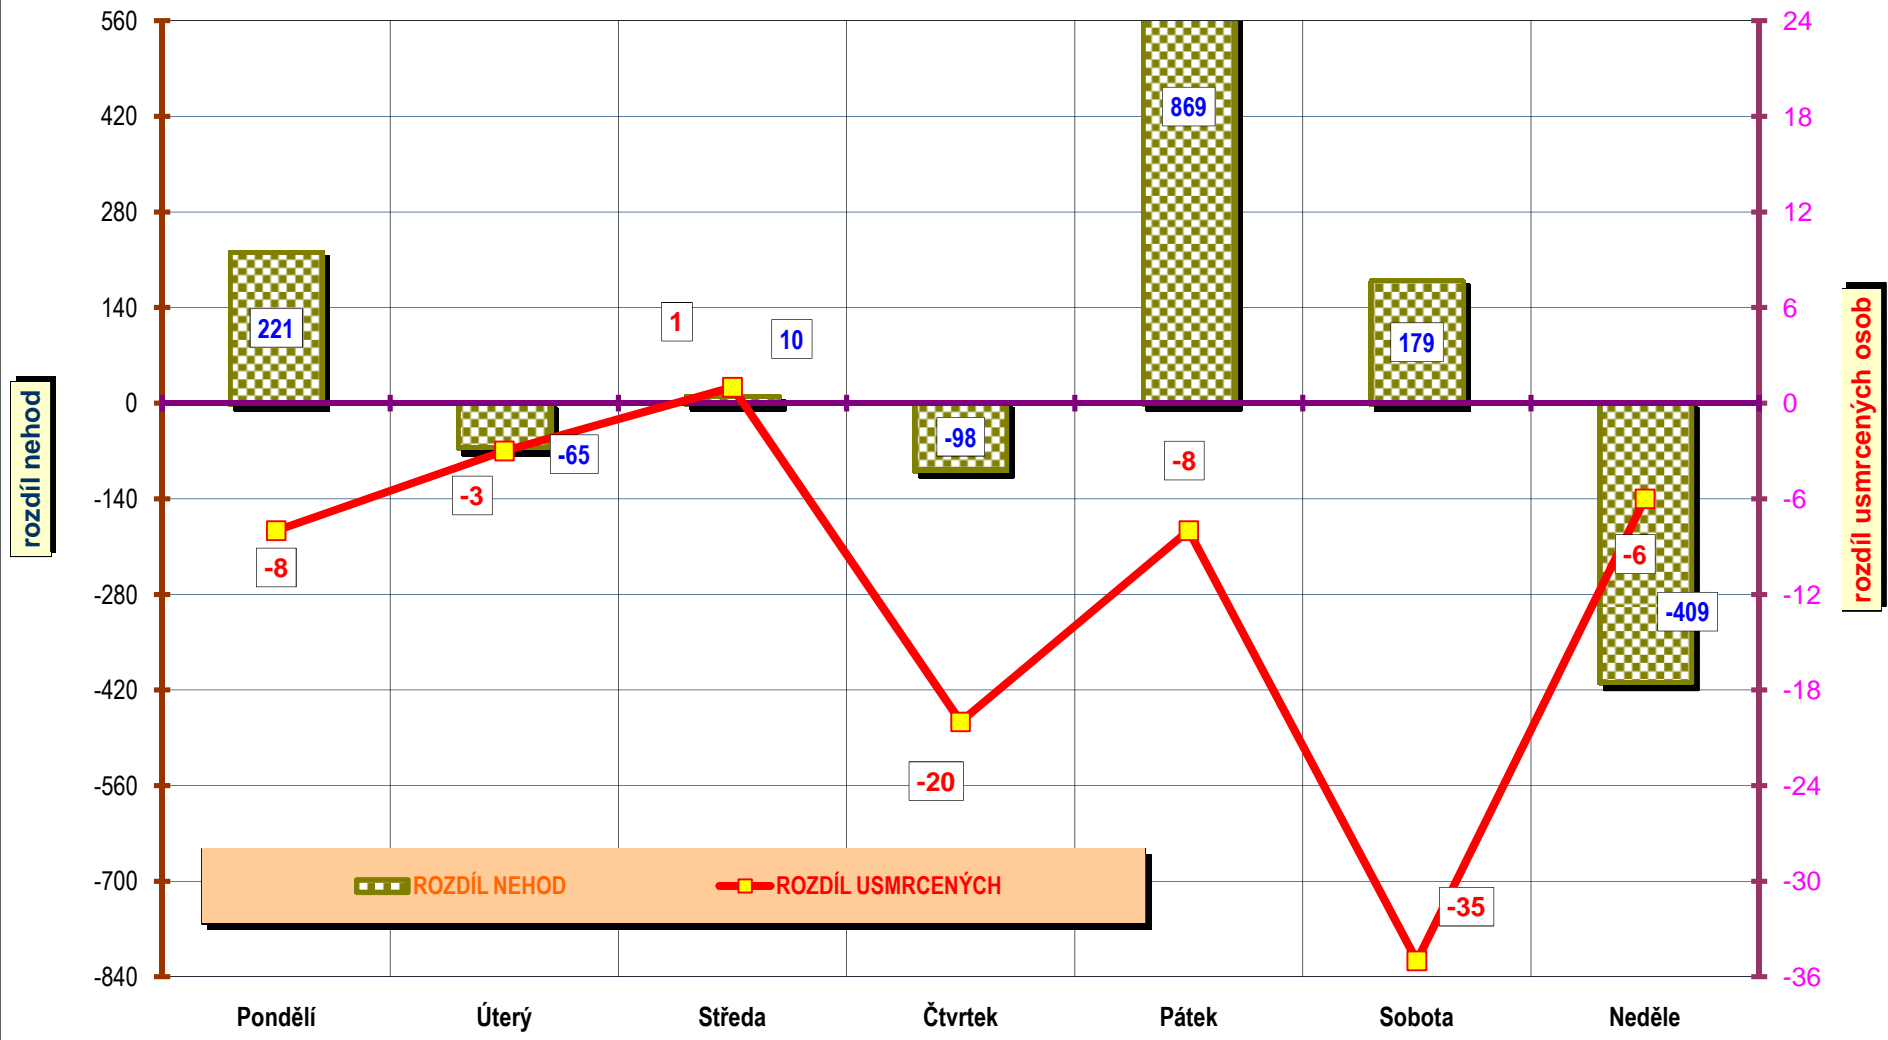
rozdíl nehod

560
420
280
140
0
-140
-280
-420
-560
-700
-840

24
18
12
6
0
-6
-12
-18
-24
-30
-36

rozdíl usmrcených osob

221
-65
10
-98
869
179
-409

-8
-3
1
-20
-8
-35
-6

ROZDÍL NEHOD
ROZDÍL USMRCENÝCH

Pondělí
Úterý
Středa
Čtvrtek
Pátek
Sobota
Neděle